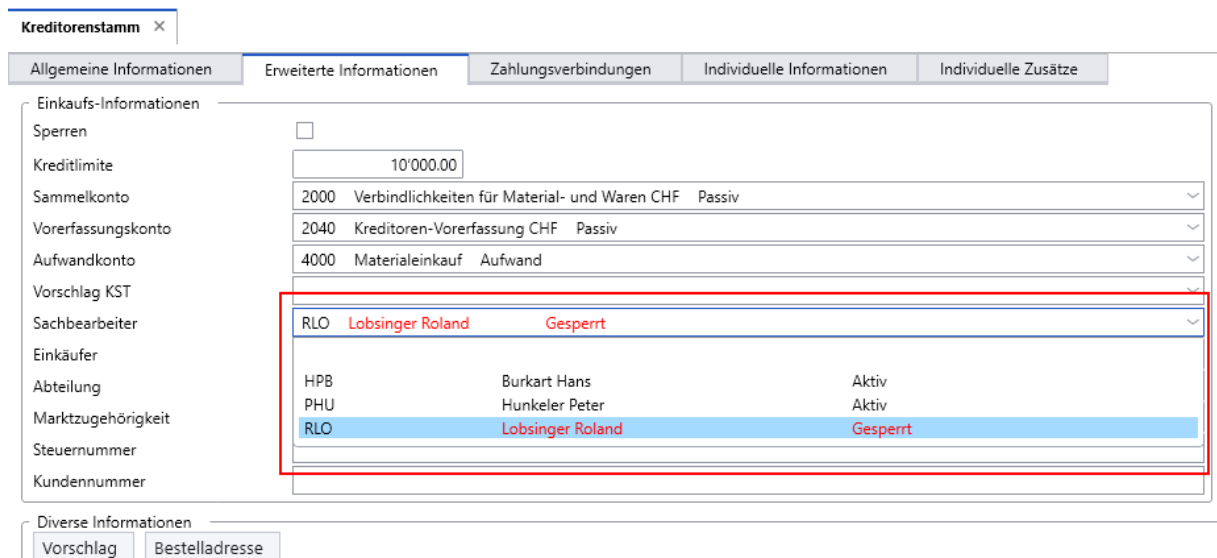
Kreditorenstamm ×

Allgemeine Informationen | Erweiterte Informationen | Zahlungsverbindungen | Individuelle Informationen | Individuelle Zusätze

Einkaufs-Informationen

Sperren

Kreditlimite 10'000.00

Sammelkonto 2000 Verbindlichkeiten für Material- und Waren CHF Passiv

Vorerfassungskonto 2040 Kreditoren-Vorerfassung CHF Passiv

Aufwandkonto 4000 Materialeinkauf Aufwand

Vorschlag KST

Sachbearbeiter RLO Lobsinger Roland Gesperrt

Einkäufer

Abteilung

Marktzugehörigkeit

Steuernummer

Kundennummer

| | | |
|---|---|---|
| HPB | Burkart Hans | Aktiv |
| PHU | Hunkeler Peter | Aktiv |
| RLO | Lobsinger Roland | Gesperrt |

Diverse Informationen

Vorschlag Bestelladresse